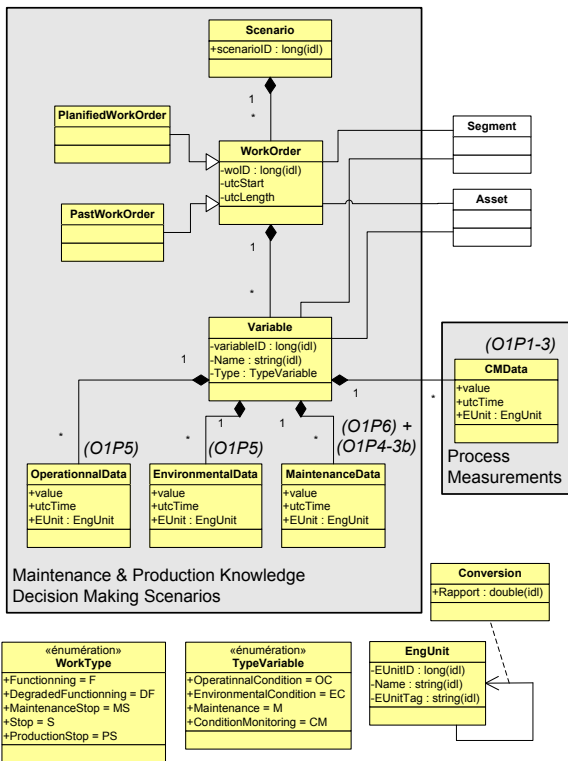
Scenario
+scenarioID : long(idl)

1
*

PlanifiedWorkOrder

WorkOrder
-woID : long(idl)
-utcStart
-utcLength

Segment

Asset

PastWorkOrder

1
*

Variable
-variableID : long(idl)
-Name : string(idl)
-Type : TypeVariable

1
1
*

(O1P1-3)
CMData
+value
+utcTime
+EUnit : EngUnit

Process Measurements

*
(O1P5)
*
(O1P5)
1
*
(O1P6) + (O1P4-3b)

OperationnalData
+value
+utcTime
+EUnit : EngUnit

EnvironmentalData
+value
+utcTime
+EUnit : EngUnit

MaintenanceData
+value
+utcTime
+EUnit : EngUnit

Maintenance & Production Knowledge
Decision Making Scenarios

Conversion
+Rapport : double(idl)

«énumération»
WorkType
+Functionning = F
+DegradedFunctionning = DF
+MaintenanceStop = MS
+Stop = S
+ProductionStop = PS

«énumération»
TypeVariable
+OperatinnalCondition = OC
+EnvironmentalCondition = EC
+Maintenance = M
+ConditionMonitoring = CM

EngUnit
-EUnitID : long(idl)
-Name : string(idl)
-EUnitTag : string(idl)